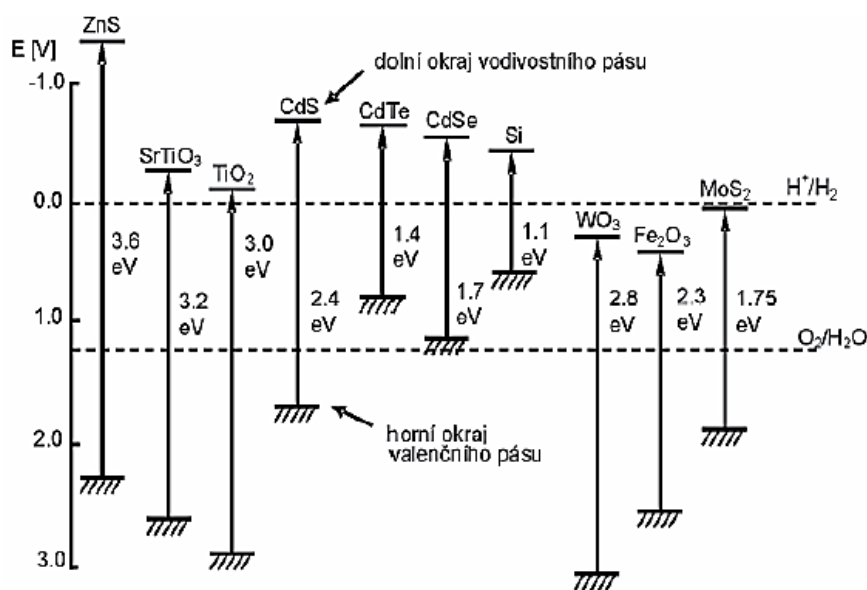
E [V]

-1.0

0.0

1.0

2.0

3.0

ZnS

3.6 eV

$SrTiO_3$

3.2 eV

$TiO_2$

3.0 eV

dolní okraj vodivostního pásu

CdS

2.4 eV

horní okraj valenčního pásu

CdTe

1.4 eV

CdSe

1.7 eV

Si

1.1 eV

$WO_3$

2.8 eV

$Fe_2O_3$

2.3 eV

$MoS_2$

1.75 eV

$H^+/H_2$

$O_2/H_2O$